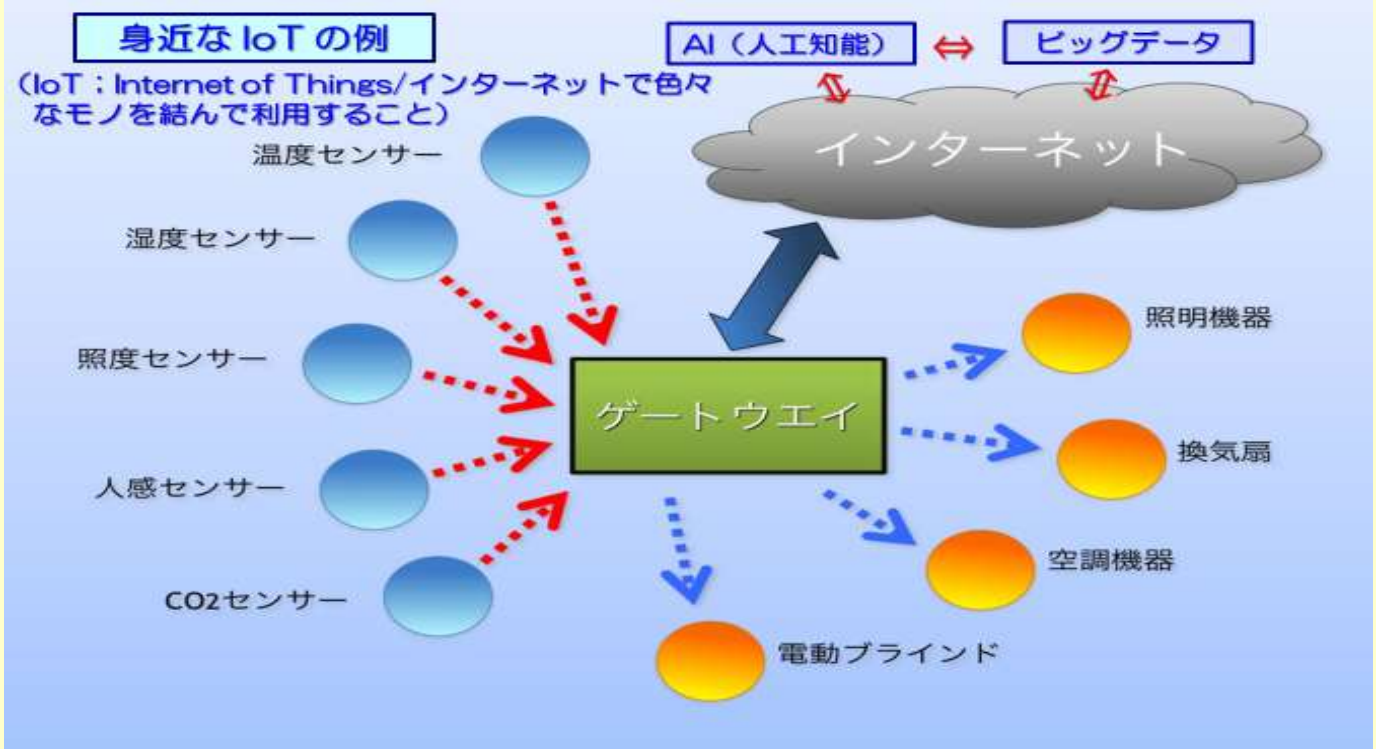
身近な IoT の例

(IoT：Internet of Things/インターネットで色々なモノを結んで利用すること)

AI（人工知能） ⇔ ビッグデータ

インターネット

温度センサー

湿度センサー

照度センサー

人感センサー

CO2センサー

ゲートウエイ

照明機器

換気扇

空調機器

電動ブラインド